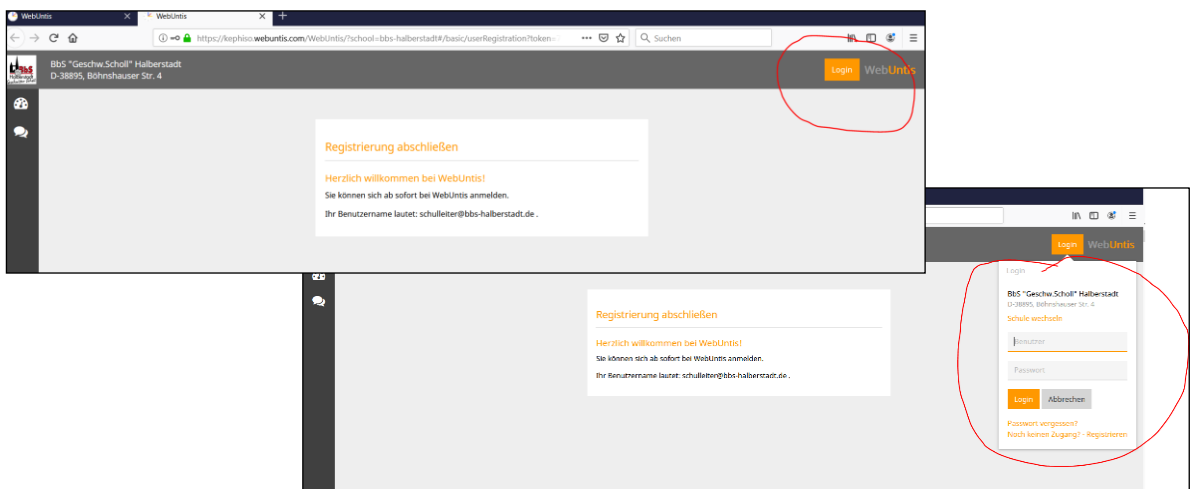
WebUntis
WebUntis
https://kephiso.webuntis.com/WebUntis/?school=bbs-halberstadt#/basic/userRegistration?token=
Suchen

BbS "Geschw.Scholl" Halberstadt
D-38895, Böhnshauser Str. 4

Login
WebUntis

Registrierung abschließen

Herzlich willkommen bei WebUntis!

Sie können sich ab sofort bei WebUntis anmelden.

Ihr Benutzername lautet: schulleiter@bbs-halberstadt.de .

Login
WebUntis

Registrierung abschließen

Herzlich willkommen bei WebUntis!

Sie können sich ab sofort bei WebUntis anmelden.

Ihr Benutzername lautet: schulleiter@bbs-halberstadt.de .

Login

BbS "Geschw.Scholl" Halberstadt
D-38895, Böhnshauser Str. 4
Schule wechseln

Benutzer
Passwort

Login
Abbrechen

Passwort vergessen?
Noch keinen Zugang? - Registrieren